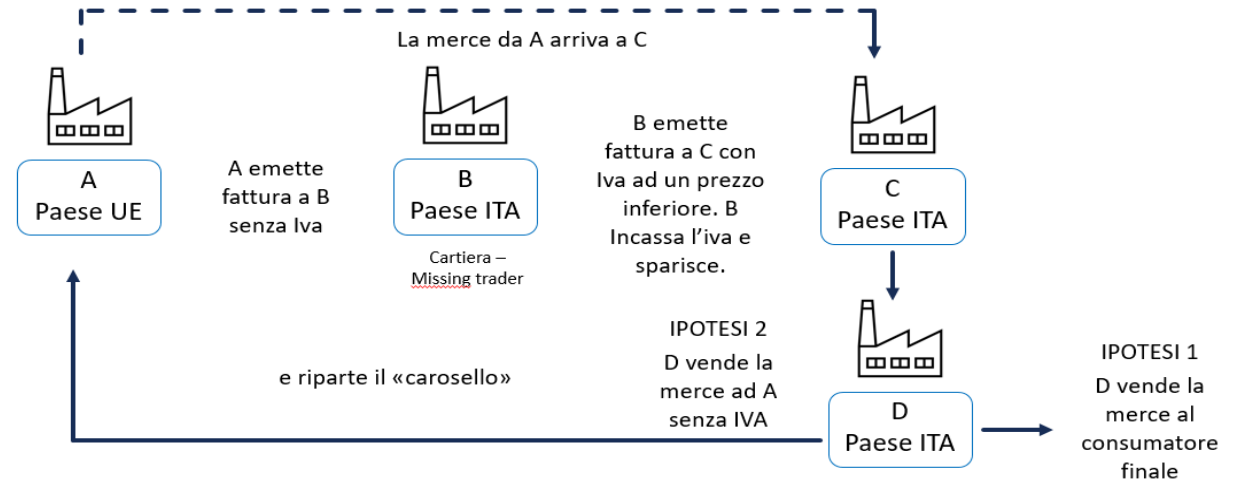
La merce da A arriva a C

A
Paese UE

A emette fattura a B senza Iva

B
Paese ITA

Cartiera – Missing trader

B emette fattura a C con Iva ad un prezzo inferiore. B Incassa l'iva e sparisce.

C
Paese ITA

e riparte il «carosello»

IPOTESI 2
D vende la merce ad A senza IVA

D
Paese ITA

IPOTESI 1
D vende la merce al consumatore finale